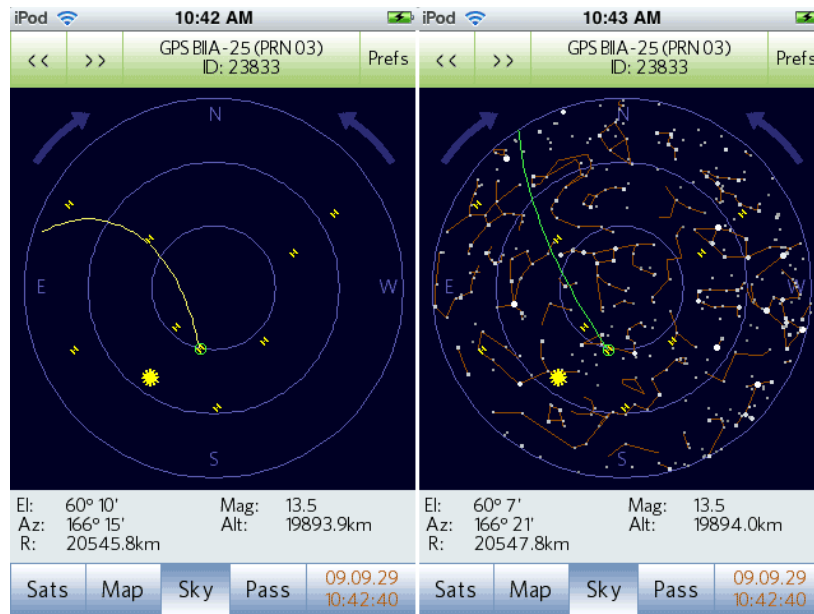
iPod 10:42 AM

<< >> GPS BIIA-25 (PRN 03) ID: 23833 Prefs

N
E W
S

El: 60° 10'
Az: 166° 15'
R: 20545.8km
Mag: 13.5
Alt: 19893.9km

Sats Map Sky Pass 09.09.29 10:42:40

iPod 10:43 AM

<< >> GPS BIIA-25 (PRN 03) ID: 23833 Prefs

N
E W
S

El: 60° 7'
Az: 166° 21'
R: 20547.8km
Mag: 13.5
Alt: 19894.0km

Sats Map Sky Pass 09.09.29 10:42:40